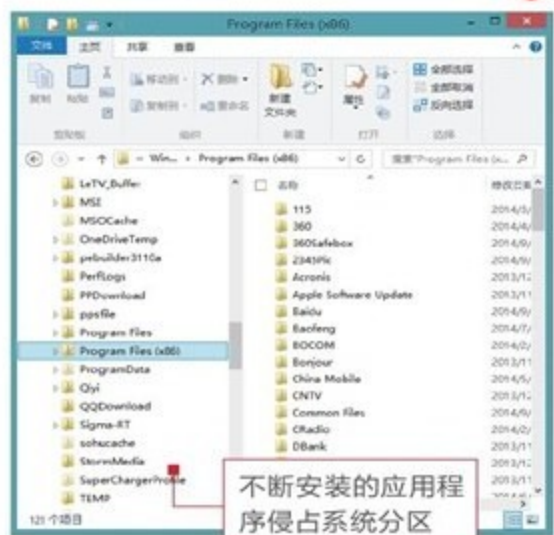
Program Files (x86)

文件 主页 共享 查看

复制 粘贴 移动到 删除 复制到 重命名 新建文件夹 属性 全部选择 全部取消 反向选择

剪贴板 组织 新建 打开 选择

« Win... › Program Files (x86)

搜索"Program Files (x...

LeTV_Buffer
MSI
MSOCache
OneDriveTemp
pebuilder3110a
PerfLogs
PPDownload
ppsfile
Program Files
Program Files (x86)
ProgramData
Qiyi
QQDownload
Sigma-RT
sohucache
StormMedia
SuperChargerProfile
TEMP

121 个项目

名称 修改日期

115 2014/5/
360 2014/4/
360Safebox 2014/9/
2345Pic 2014/9/
Acronis 2013/12
Apple Software Update 2013/11
Baidu 2014/9/
Baofeng 2014/7/
BOCOM 2014/2/
Bonjour 2013/11
China Mobile 2014/5/
CNTV 2014/2/
Common Files 2014/9/
CRadio 2014/2/
DBank 2013/11
2013/1
2013/11

不断安装的应用程序侵占系统分区